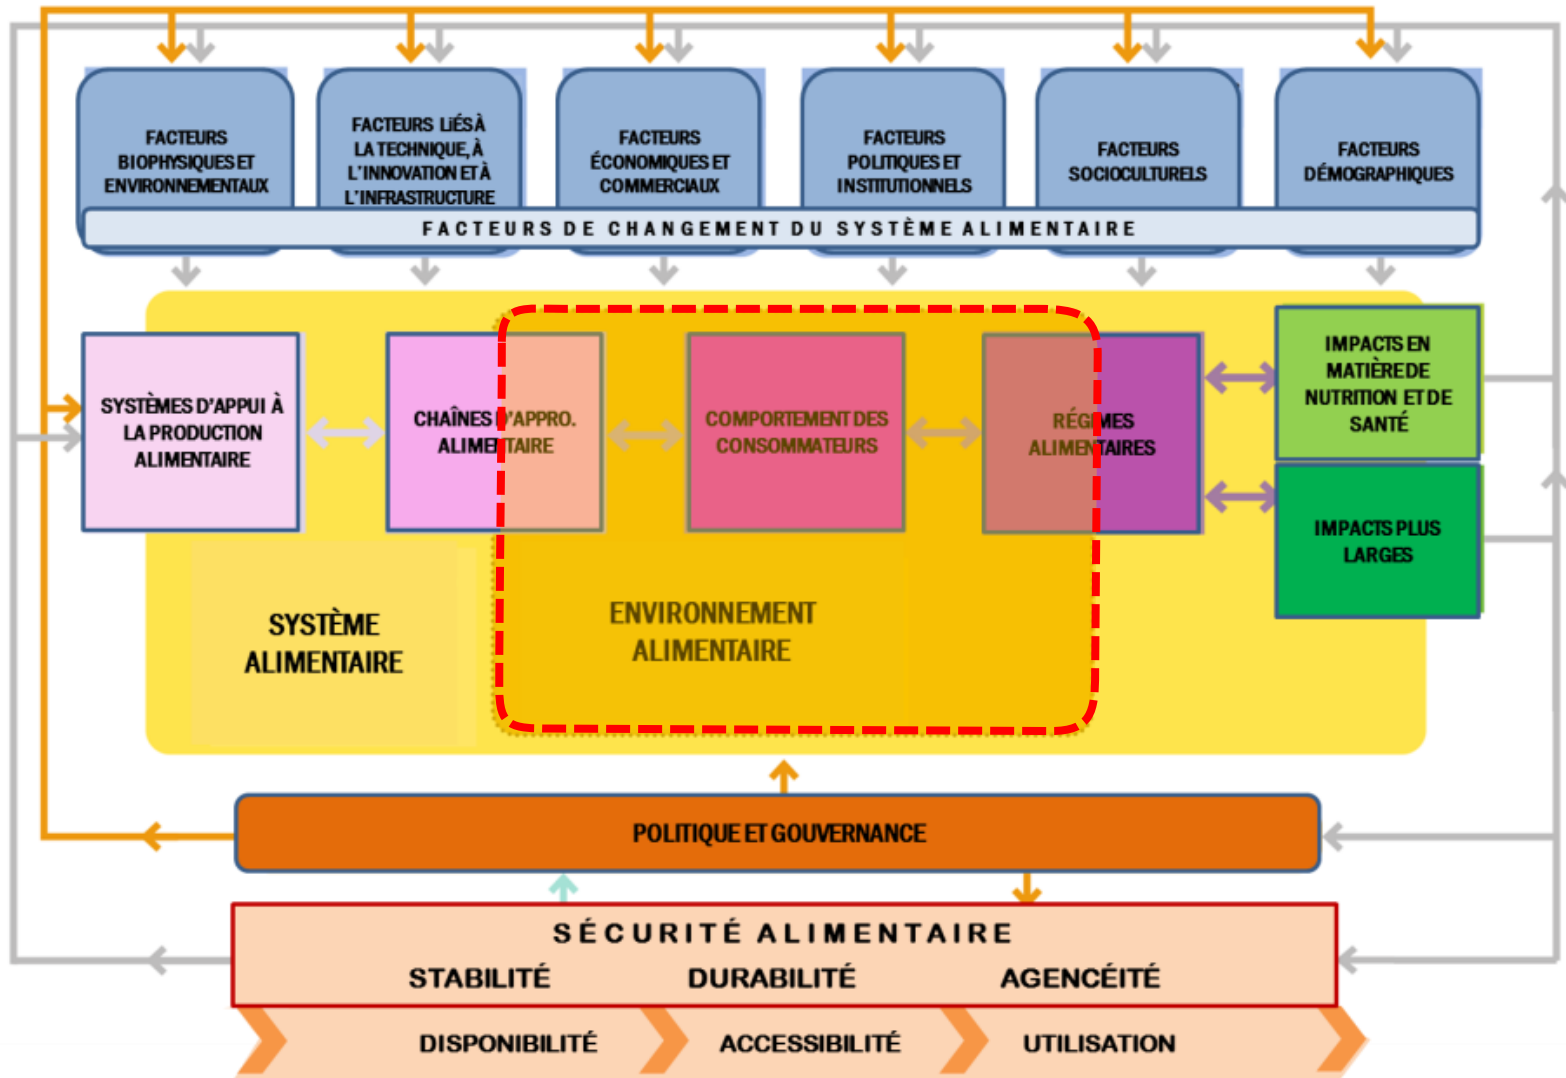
FACTEURS BIOPHYSIQUES ET ENVIRONNEMENTAUX

FACTEURS LIÉS À LA TECHNIQUE, À L'INNOVATION ET À L'INFRASTRUCTURE

FACTEURS ÉCONOMIQUES ET COMMERCIAUX

FACTEURS POLITIQUES ET INSTITUTIONNELS

FACTEURS SOCIOCULTURELS

FACTEURS DÉMOGRAPHIQUES

FACTEURS DE CHANGEMENT DU SYSTÈME ALIMENTAIRE

SYSTÈMES D'APPUI À LA PRODUCTION ALIMENTAIRE

CHAÎNES D'APPRO. ALIMENTAIRE

COMPORTEMENT DES CONSOMMATEURS

RÉGIMES ALIMENTAIRES

IMPACTS EN MATIÈRE DE NUTRITION ET DE SANTÉ

IMPACTS PLUS LARGES

SYSTÈME ALIMENTAIRE

ENVIRONNEMENT ALIMENTAIRE

POLITIQUE ET GOUVERNANCE

SÉCURITÉ ALIMENTAIRE

STABILITÉ DURABILITÉ AGENCÉITÉ

DISPONIBILITÉ ACCESSIBILITÉ UTILISATION